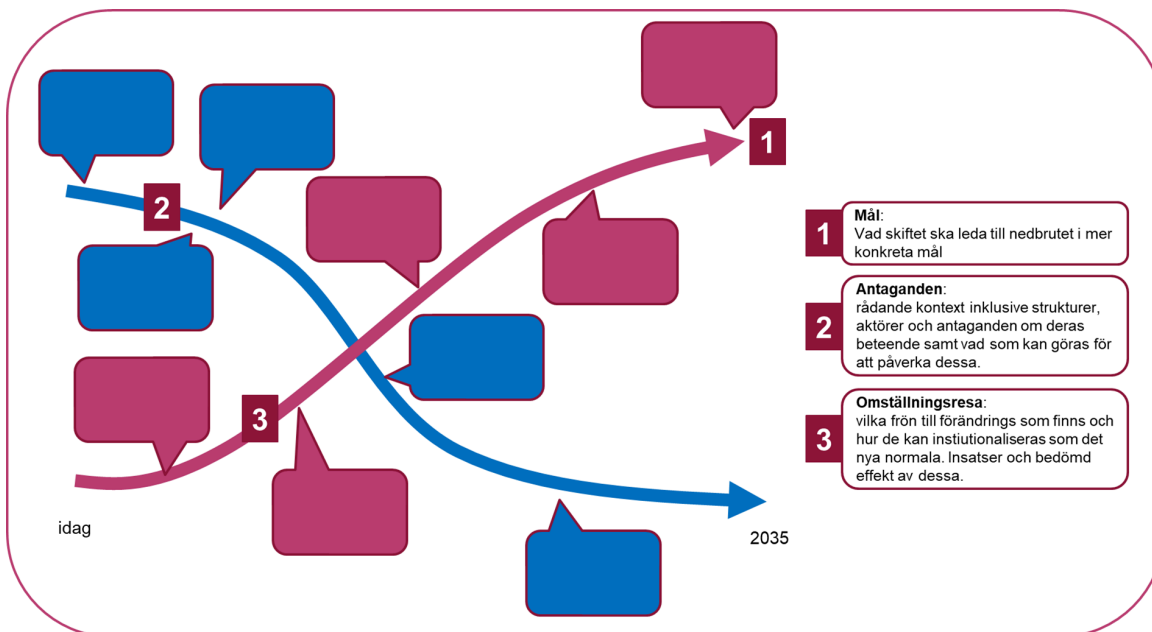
1

2

3

idag

2035

1 **Mål**:
Vad skiftet ska leda till nedbrutet i mer konkreta mål

2 **Antaganden**:
rådande kontext inklusive strukturer, aktörer och antaganden om deras beteende samt vad som kan göras för att påverka dessa.

3 **Omställningsresa**:
vilka frön till förändrings som finns och hur de kan instiutionaliseras som det nya normala. Insatser och bedömd effekt av dessa.